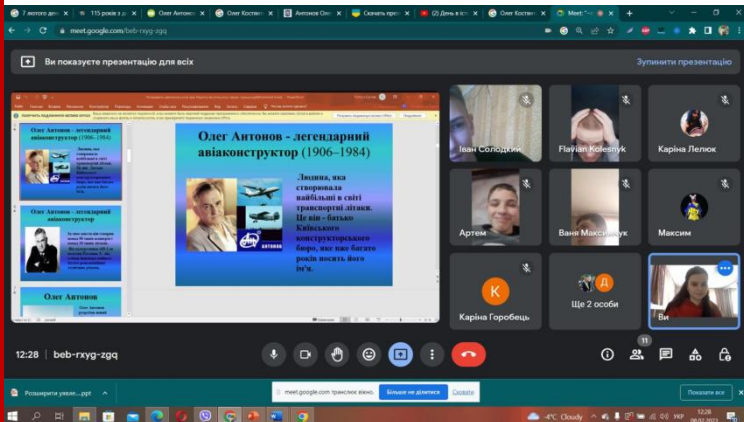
7 лютого дн | 115 років з д | Олег Антонов | Олег Костянт | Антонов Оле | Скачать през | (2) День в іст | Олег Костянт | Meet: beb-rxyg-zgq

meet.google.com/beb-rxyg-zgq

Ви показуєте презентацію для всіх

Зупинити презентацію

Олег Антонов - легендарний авіаконструктор (1906–1984)

Людина, яка створювала найбільші в світі транспортні літаки. Це він - батько Київського конструкторського бюро, яке вже багато років носить його ім'я.

АНТОНОВ

Олег Антонов - легендарний авіаконструктор (1906–1984)

Олег Антонов - легендарний авіаконструктор

Олег Антонов

Іван Солодкий

Flavian Kolesnyk

Каріна Лелюк

Артем

Ваня Максимчук

Максим

К

Каріна Горобець

Д

Ще 2 особи

Ви

12:28 | beb-rxyg-zgq

11

Розширити увеле....ppt

meet.google.com транслює екран. Більше не ділитися Сховати

Показати все

4°C Cloudy

УКР

12:28
08.02.2022